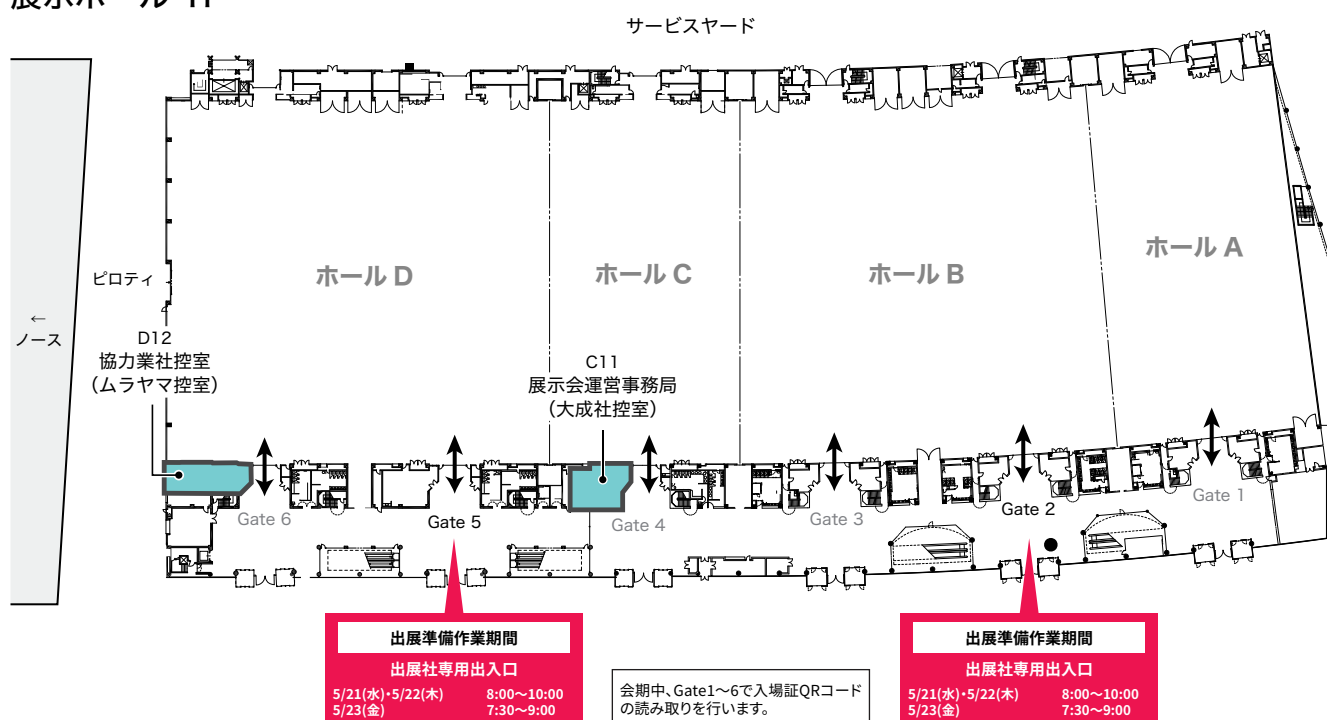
展示ホール 1F

サービスヤード

ホール D

ホール C

ホール B

ホール A

ピロティ

←
ノース

D12
協力業社控室
(ムラヤマ控室)

C11
展示会運営事務局
(大成社控室)

Gate 6

Gate 5

Gate 4

Gate 3

Gate 2

Gate 1

出展準備作業期間
出展社専用出入口
5/21(水)・5/22(木) 8:00～10:00
5/23(金) 7:30～9:00

会期中、Gate1～6で入場証QRコードの読み取りを行います。

出展準備作業期間
出展社専用出入口
5/21(水)・5/22(木) 8:00～10:00
5/23(金) 7:30～9:00